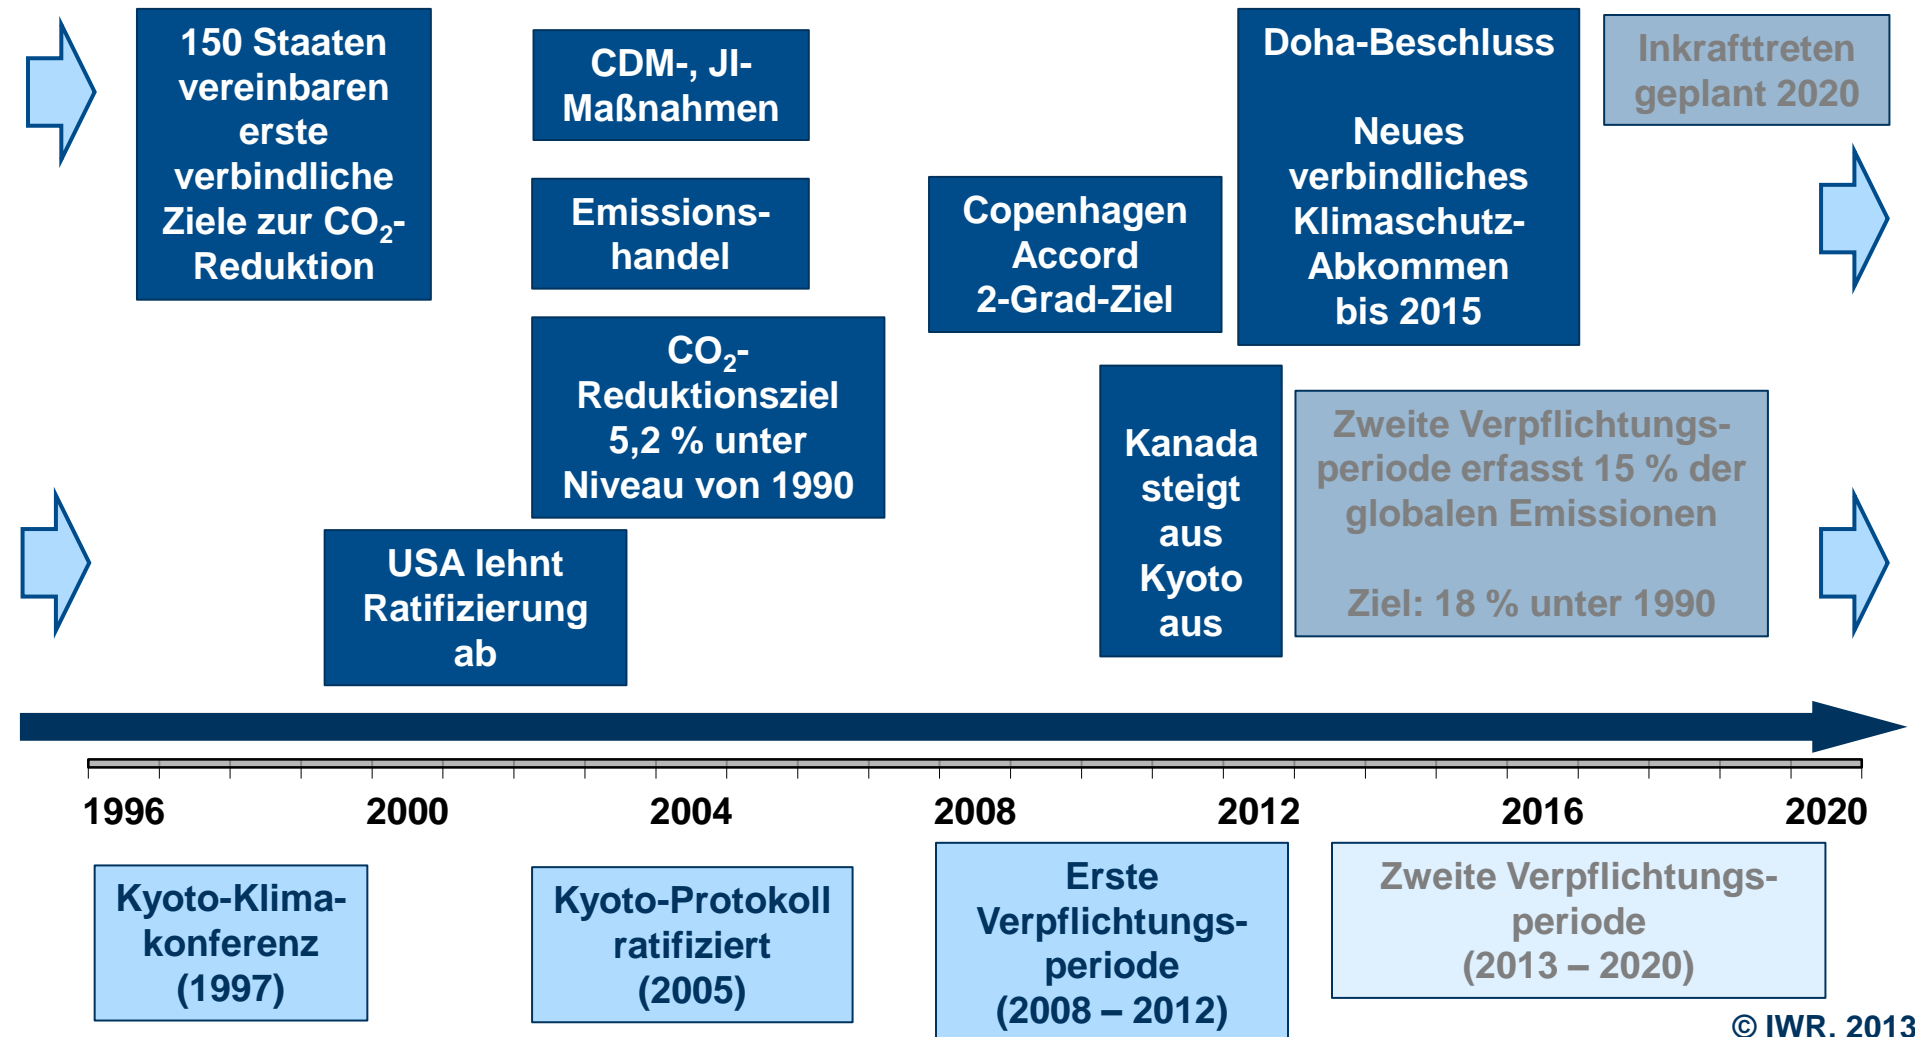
150 Staaten vereinbaren erste verbindliche Ziele zur $CO_2$-Reduktion

CDM-, JI-Maßnahmen

Emissionshandel

$CO_2$-Reduktionsziel 5,2 % unter Niveau von 1990

USA lehnt Ratifizierung ab

Copenhagen Accord 2-Grad-Ziel

Doha-Beschluss

Neues verbindliches Klimaschutz-Abkommen bis 2015

Inkrafttreten geplant 2020

Kanada steigt aus Kyoto aus

Zweite Verpflichtungsperiode erfasst 15 % der globalen Emissionen

Ziel: 18 % unter 1990

1996 2000 2004 2008 2012 2016 2020

Kyoto-Klimakonferenz (1997)

Kyoto-Protokoll ratifiziert (2005)

Erste Verpflichtungsperiode (2008 – 2012)

Zweite Verpflichtungsperiode (2013 – 2020)

© IWR, 2013